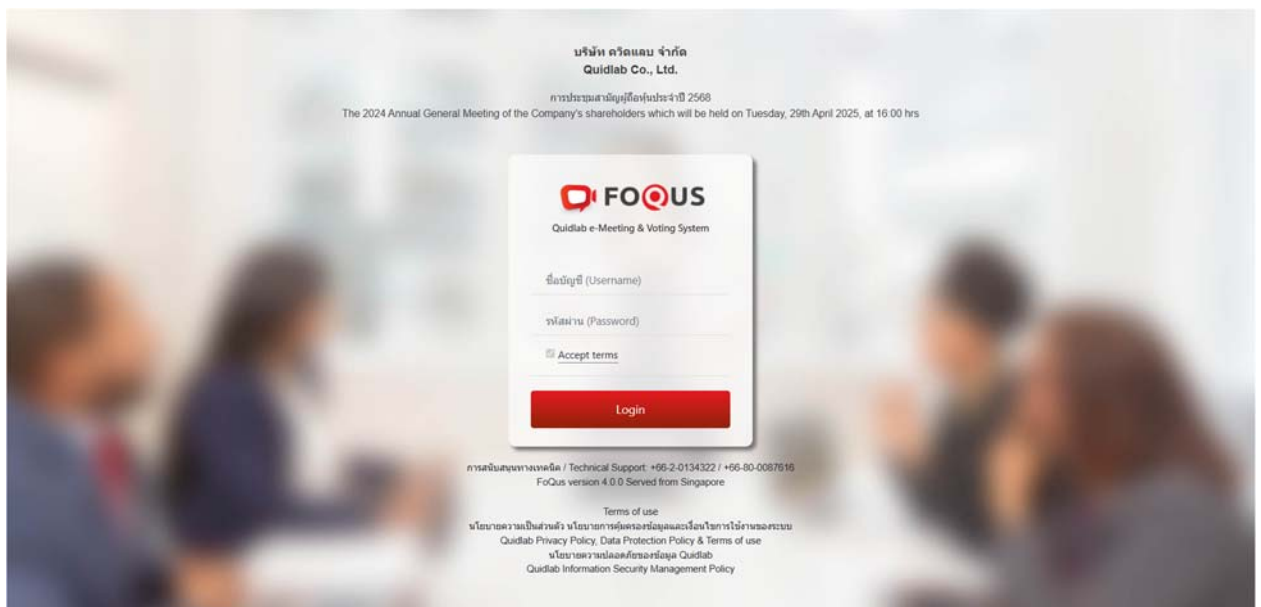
บริษัท ควิดแลบ จำกัด
Quidlab Co., Ltd.

การประชุมสามัญผู้ถือหุ้นประจำปี 2568
The 2024 Annual General Meeting of the Company's shareholders which will be held on Tuesday, 29th April 2025, at 16:00 hrs

FOQUS
Quidlab e-Meeting & Voting System

ชื่อบัญชี (Username)

รหัสผ่าน (Password)

Accept terms

Login

การสนับสนุนทางเทคนิค / Technical Support: +66-2-0134322 / +66-80-0087616
FoQus version 4.0.0 Served from Singapore

Terms of use
นโยบายความเป็นส่วนตัว นโยบายการคุ้มครองข้อมูลและเงื่อนไขการใช้งานของระบบ
Quidlab Privacy Policy, Data Protection Policy & Terms of use
นโยบายความปลอดภัยของข้อมูล Quidlab
Quidlab Information Security Management Policy